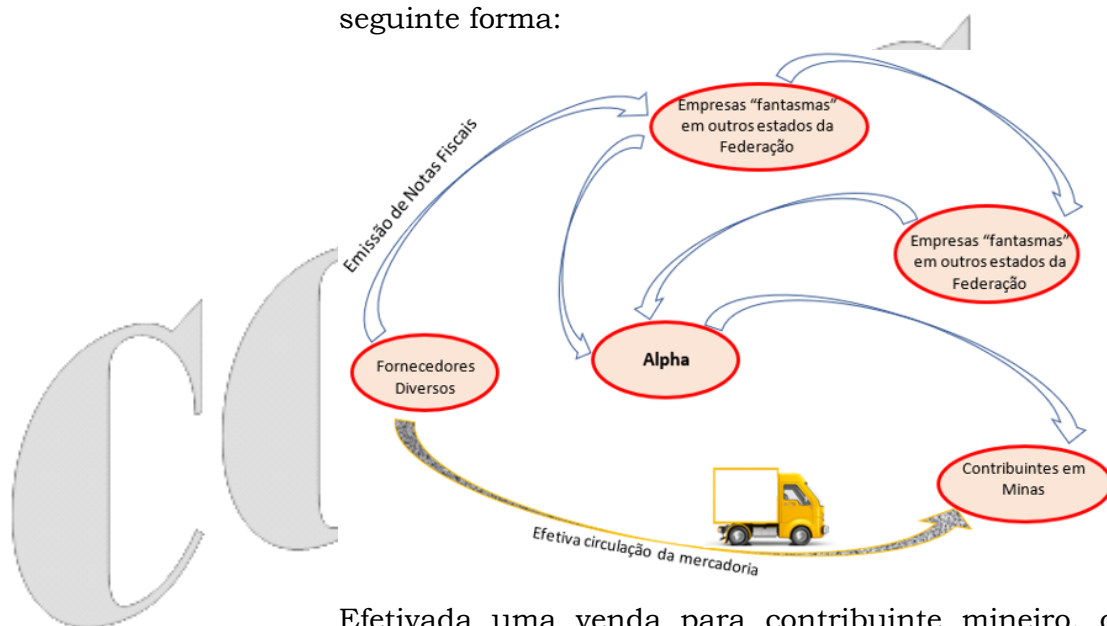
seguinte forma:

Emissão de Notas Fiscais

Empresas "fantasmas" em outros estados da Federação

Empresas "fantasmas" em outros estados da Federação

Fornecedores Diversos

Alpha

Contribuintes em Minas

Efetiva circulação da mercadoria

Efetivada uma venda para contribuinte mineiro, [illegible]